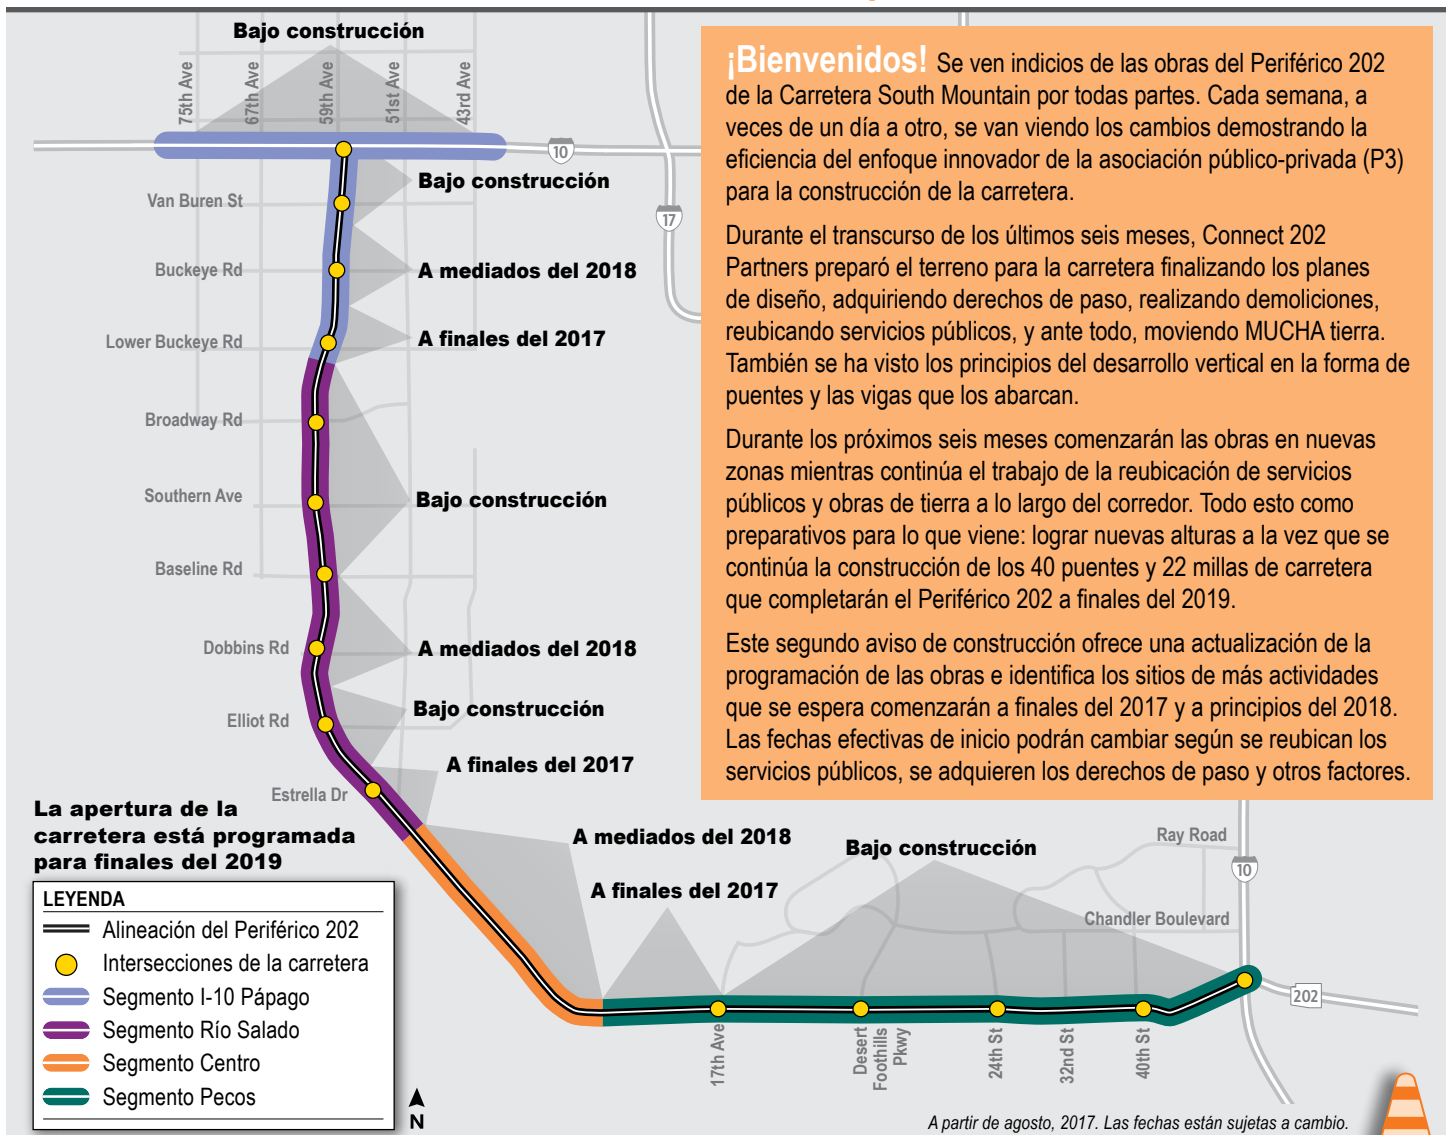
Bajo construcción

75th Ave
67th Ave
59th Ave
51st Ave
43rd Ave

10

17

Van Buren St
Bajo construcción

Buckeye Rd
A mediados del 2018

Lower Buckeye Rd
A finales del 2017

Broadway Rd

Southern Ave
Bajo construcción

Baseline Rd

Dobbins Rd
A mediados del 2018

Elliot Rd
Bajo construcción

A finales del 2017
Estrella Dr

¡Bienvenidos! Se ven indicios de las obras del Periférico 202 de la Carretera South Mountain por todas partes. Cada semana, a veces de un día a otro, se van viendo los cambios demostrando la eficiencia del enfoque innovador de la asociación público-privada (P3) para la construcción de la carretera.

Durante el transcurso de los últimos seis meses, Connect 202 Partners preparó el terreno para la carretera finalizando los planes de diseño, adquiriendo derechos de paso, realizando demoliciones, reubicando servicios públicos, y ante todo, moviendo MUCHA tierra. También se ha visto los principios del desarrollo vertical en la forma de puentes y las vigas que los abarcan.

Durante los próximos seis meses comenzarán las obras en nuevas zonas mientras continúa el trabajo de la reubicación de servicios públicos y obras de tierra a lo largo del corredor. Todo esto como preparativos para lo que viene: lograr nuevas alturas a la vez que se continúa la construcción de los 40 puentes y 22 millas de carretera que completarán el Periférico 202 a finales del 2019.

Este segundo aviso de construcción ofrece una actualización de la programación de las obras e identifica los sitios de más actividades que se espera comenzarán a finales del 2017 y a principios del 2018. Las fechas efectivas de inicio podrán cambiar según se reubican los servicios públicos, se adquieren los derechos de paso y otros factores.

La apertura de la carretera está programada para finales del 2019

A mediados del 2018
A finales del 2017
Bajo construcción
Ray Road
10
Chandler Boulevard
202

LEYENDA
Alineación del Periférico 202
Intersecciones de la carretera
Segmento I-10 Pápago
Segmento Río Salado
Segmento Centro
Segmento Pecos

17th Ave
Desert Foothills Pkwy
24th St
32nd St
40th St

N

A partir de agosto, 2017. Las fechas están sujetas a cambio.